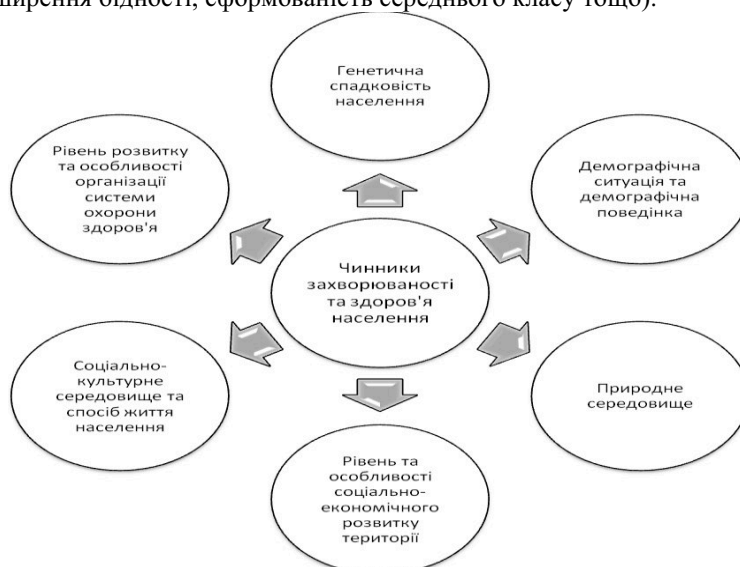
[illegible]ширення бідності, сформованість середнього класу тощо).

Генетична спадковість населення

Рівень розвитку та особливості організації системи охорони здоров'я

Демографічна ситуація та демографічна поведінка

Чинники захворюваності та здоров'я населення

Соціально-культурне середовище та спосіб життя населення

Природне середовище

Рівень та особливості соціально-економічного розвитку території